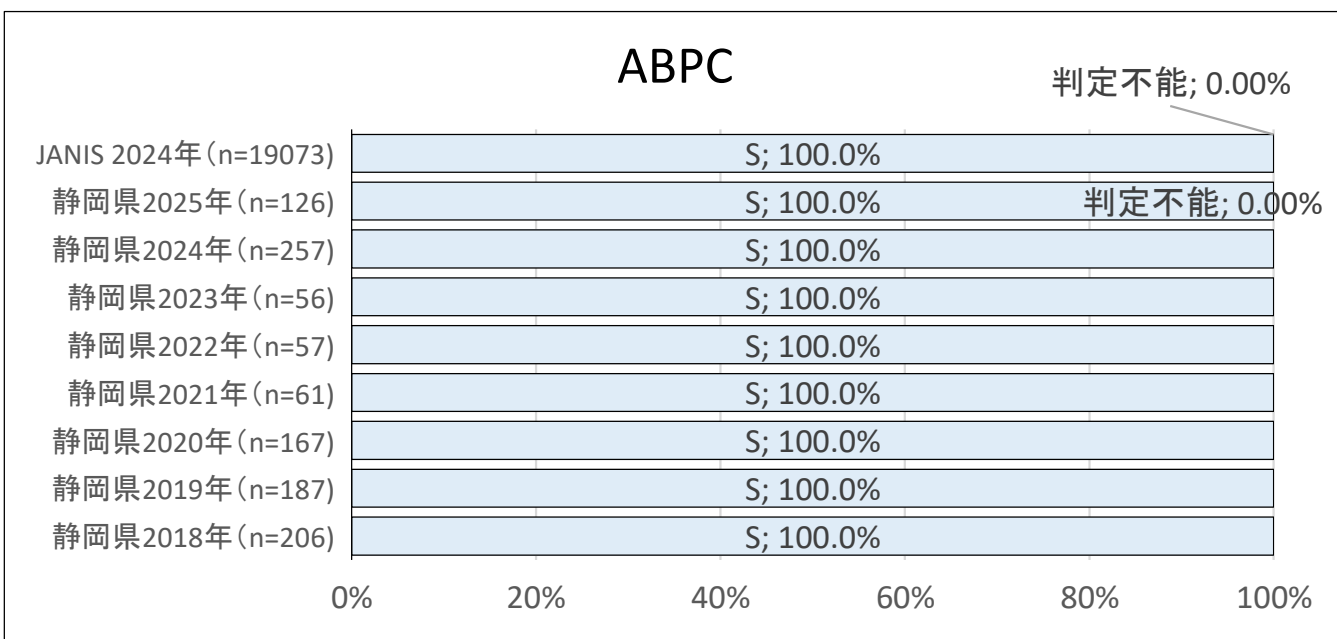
ABPC

判定不能; 0.00%

JANIS 2024年（n=19073)
静岡県2025年（n=126)
静岡県2024年（n=257)
静岡県2023年（n=56)
静岡県2022年（n=57)
静岡県2021年（n=61)
静岡県2020年（n=167)
静岡県2019年（n=187)
静岡県2018年（n=206)

S; 100.0%
S; 100.0%
判定不能; 0.00%
S; 100.0%
S; 100.0%
S; 100.0%
S; 100.0%
S; 100.0%
S; 100.0%
S; 100.0%

0%
20%
40%
60%
80%
100%